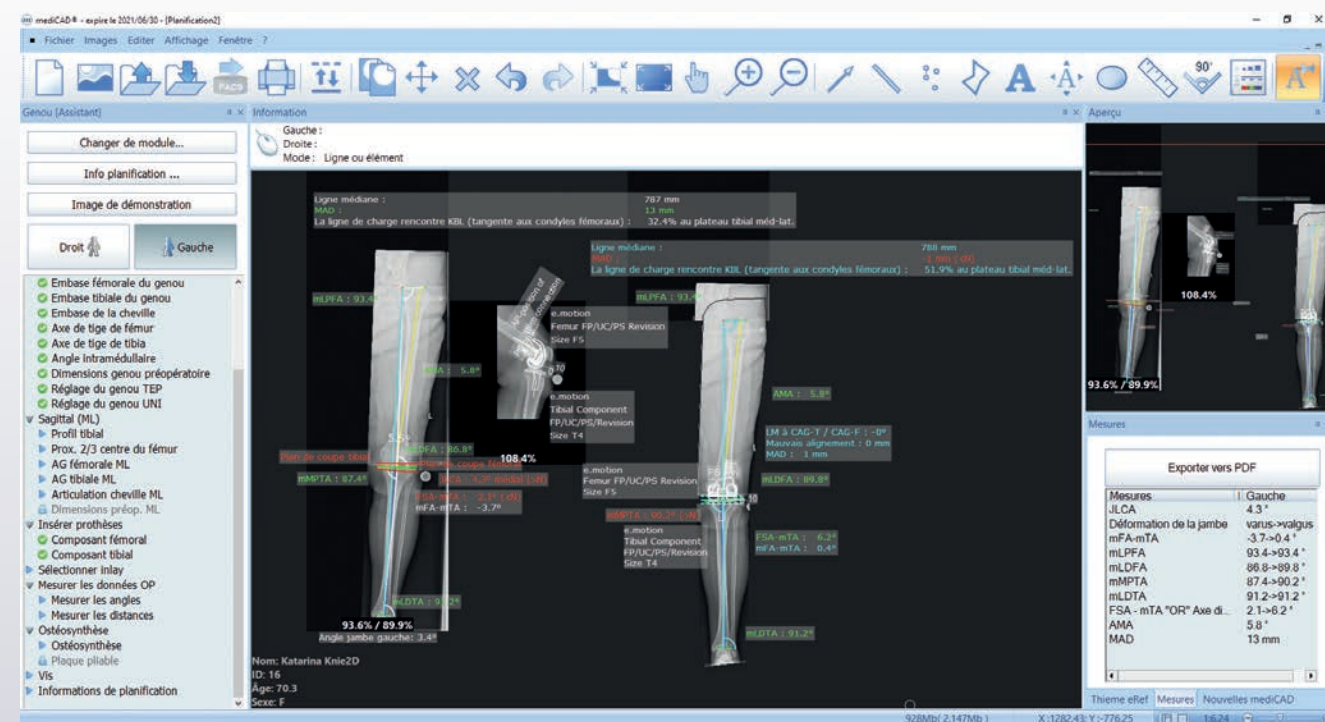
mediCAD® - expire le 2021/06/30 - [Planification2]

Fichier Images Editer Affichage Fenêtre ?

Genou [Assistant]

Changer de module...

Info planification ...

Image de démonstration

Droit

Gauche

Embase fémorale du genou
Embase tibiale du genou
Embase de la cheville
Axe de tige de fémur
Axe de tige de tibia
Angle intramédullaire
Dimensions genou préopératoire
Réglage du genou TEP
Réglage du genou UNI
Sagittal (ML)
Profil tibial
Prox. 2/3 centre du fémur
AG fémorale ML
AG tibiale ML
Articulation cheville ML
Dimensions préop. ML
Insérer prothèses
Composant fémoral
Composant tibial
Sélectionner inlay
Mesurer les données OP
Mesurer les angles
Mesurer les distances
Ostéosynthèse
Ostéosynthèse
Plaque pliable
Vis
Informations de planification

Information

Gauche :
Droite :
Mode : Ligne ou élément

Ligne médiane : 787 mm
MAD : 13 mm
La ligne de charge rencontre KBL (tangente aux condyles fémoraux) : 32.4% au plateau tibial méd-lat.

Ligne médiane : 788 mm
MAD : -1 mm (dI)
La ligne de charge rencontre KBL (tangente aux condyles fémoraux) : 51.9% au plateau tibial méd-lat.

mLPFA : 93.4°
mLPFA : 93.4°
AMA : 5.8°
AMA : 5.8°
e.motion
Femur FP/UC/PS Revision
Size F5
e.motion
Tibial Component
FP/UC/PS/Revision
Size T4
mLDFA : 86.8°
108.4%
Plan de coupe tibial
Plan de coupe fémoral
mMPTA : 87.4°
FSA-mTA : 2.1° (dI)
mFA-mTA : -3.7°
LM à CAG-T / CAG-F : -0°
Mauvais alignement : 0 mm
MAD : 1 mm
e.motion
Femur FP/UC/PS Revision
Size F5
mLDFA : 89.8°
mMPTA : 90.2° (dI)
e.motion
Tibial Component
FP/UC/PS/Revision
Size T4
FSA-mTA : 6.2°
mFA-mTA : 0.4°
mLDTA : 91.2°
mLDTA : 91.2°
93.6% / 89.9%
Angle jambe gauche: 3.4°

Nom: Katarina Knie2D
ID: 16
Âge: 70.3
Sexe: F

Aperçu
108.4%
93.6% / 89.9%

Mesures

Exporter vers PDF

| Mesures | Gauche |
|---|---|
| JLCA | 4.3° |
| Déformation de la jambe | varus->valgus |
| mFA-mTA | -3.7->0.4° |
| mLPFA | 93.4->93.4° |
| mLDFA | 86.8->89.8° |
| mMPTA | 87.4->90.2° |
| mLDTA | 91.2->91.2° |
| FSA - mTA "OR" Axe di... | 2.1->6.2° |
| AMA | 5.8° |
| MAD | 13 mm |

Thieme eRef Mesures Nouvelles mediCAD

928Mb( 2.147Mb) X:1282.43; Y:-776.25 16:24